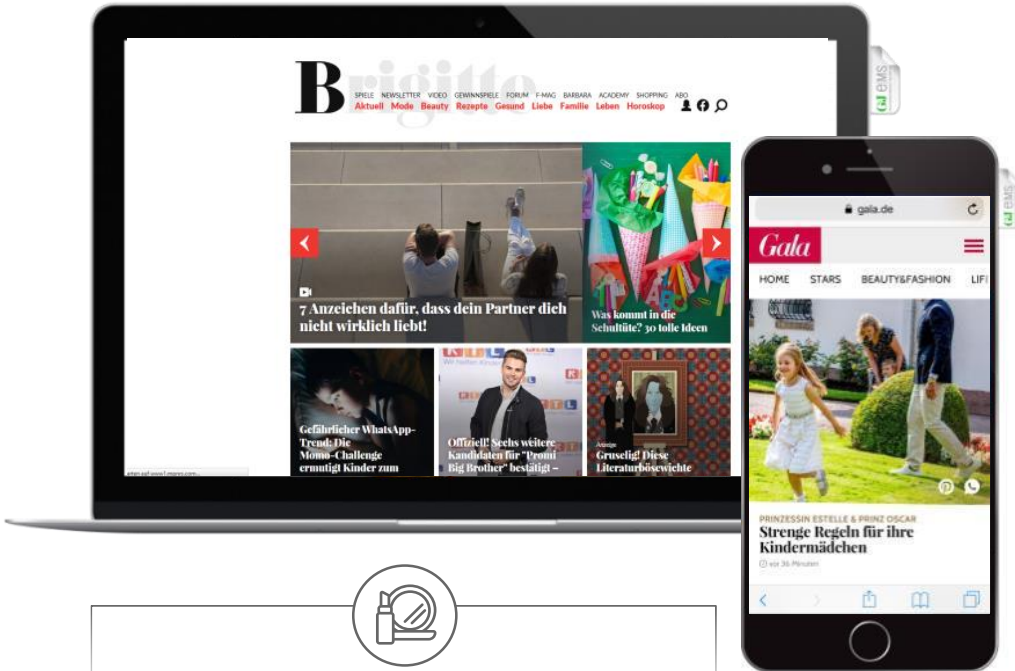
Brigitte

SPIELE NEWSLETTER VIDEO GEWINNSPIELE FORUM F-MAG BARBARA ACADEMY SHOPPING ABO
Aktuell Mode Beauty Rezepte Gesund Liebe Familie Leben Horoskop

7 Anzeichen dafür, dass dein Partner dich nicht wirklich liebt!

Was kommt in die Schultüte? 30 tolle Ideen

Gefährlicher WhatsApp-Trend: Die Momo-Challenge ermutigt Kinder zum

Offiziell! Sechs weitere Kandidaten für "Promi Big Brother" bestätigt –

Anzeige
Gruselig! Diese Literaturbösewichte

gala.de

Gala

HOME STARS BEAUTY&FASHION LIF

PRINZESSIN ESTELLE & PRINZ OSCAR
Strenge Regeln für ihre Kindermädchen
vor 36 Minuten

EMS

EMS